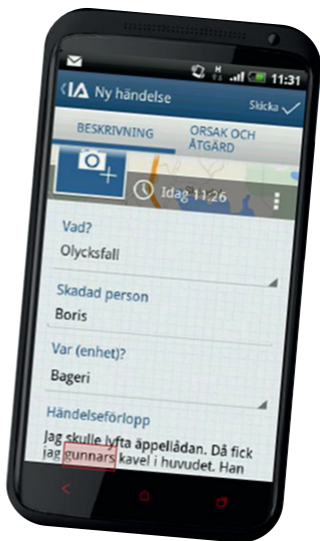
11:31

IA Ny händelse

Skicka

BESKRIVNING

ORSAK OCH ÅTGÄRD

Idag 11:26

Vad?

Olycksfall

Skadad person

Boris

Var (enhet)?

Bageri

Händelseförlopp

Jag skulle lyfta äppellådan. Då fick jag gunnars kavel i huvudet. Han